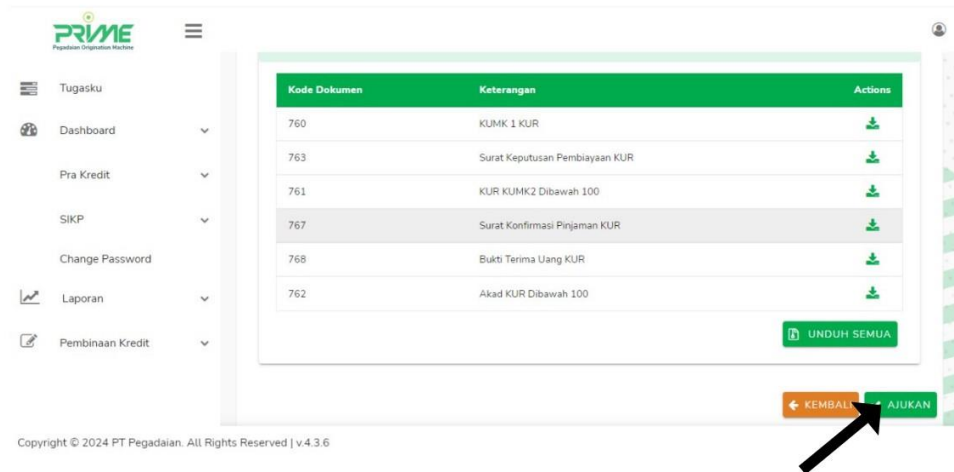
PRIME
Pegadaian Origination Machine

Tugasku
Dashboard
Pra Kredit
SIKP
Change Password
Laporan
Pembinaan Kredit

| Kode Dokumen | Keterangan | Actions |
|---|---|---|
| 760 | KUMK 1 KUR | |
| 763 | Surat Keputusan Pembiayaan KUR | |
| 761 | KUR KUMK2 Dibawah 100 | |
| 767 | Surat Konfirmasi Pinjaman KUR | |
| 768 | Bukti Terima Uang KUR | |
| 762 | Akad KUR Dibawah 100 | |

UNDUH SEMUA

KEMBALI AJUKAN

Copyright © 2024 PT Pegadaian. All Rights Reserved | v.4.3.6